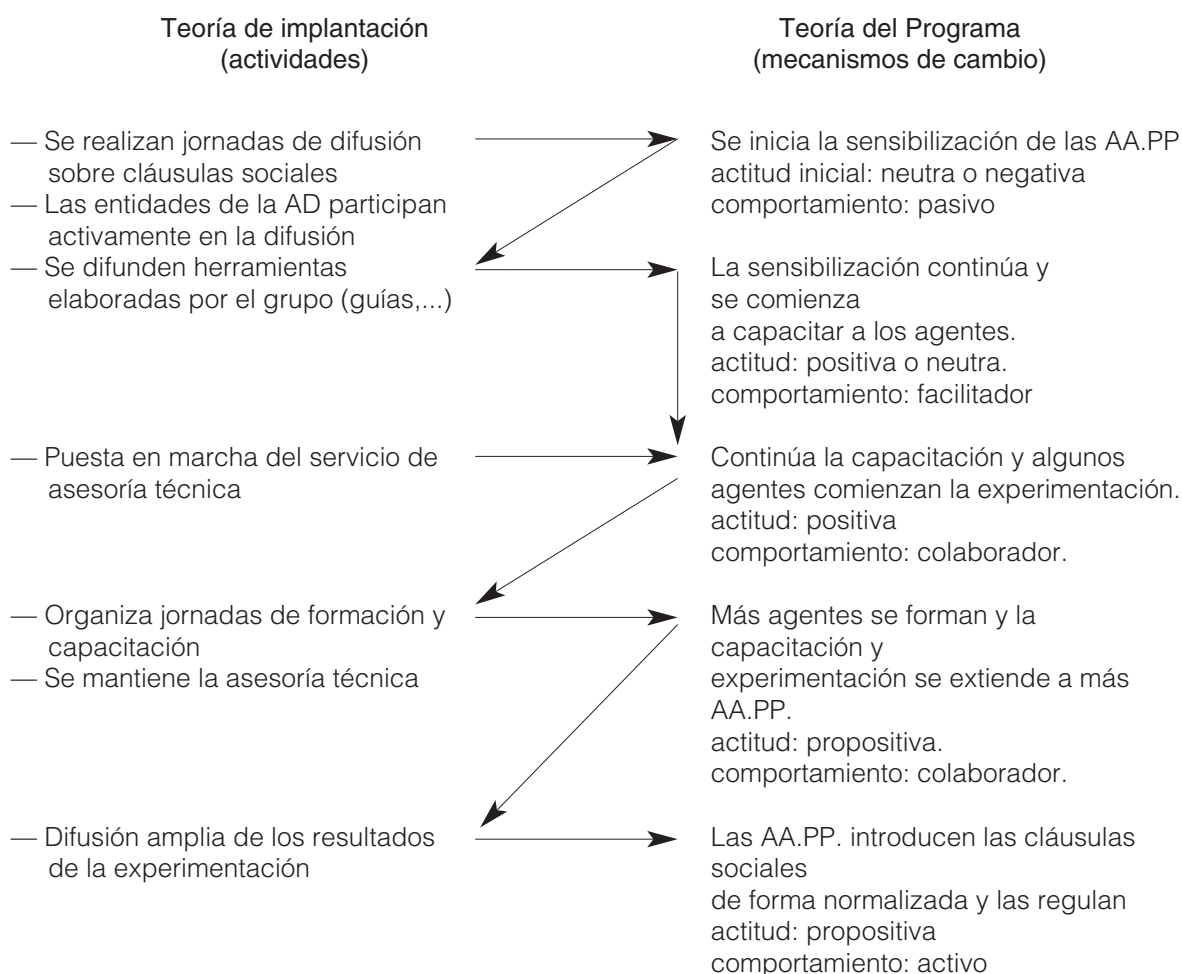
Teoría de implantación
(actividades)

Teoría del Programa
(mecanismos de cambio)

— Se realizan jornadas de difusión sobre cláusulas sociales
— Las entidades de la AD participan activamente en la difusión

Se inicia la sensibilización de las AA.PP
actitud inicial: neutra o negativa
comportamiento: pasivo

— Se difunden herramientas elaboradas por el grupo (guías,...)

La sensibilización continúa y se comienza a capacitar a los agentes.
actitud: positiva o neutra.
comportamiento: facilitador

— Puesta en marcha del servicio de asesoría técnica

Continúa la capacitación y algunos agentes comienzan la experimentación.
actitud: positiva
comportamiento: colaborador.

— Organiza jornadas de formación y capacitación
— Se mantiene la asesoría técnica

Más agentes se forman y la capacitación y experimentación se extiende a más AA.PP.
actitud: propositiva.
comportamiento: colaborador.

— Difusión amplia de los resultados de la experimentación

Las AA.PP. introducen las cláusulas sociales de forma normalizada y las regulan
actitud: propositiva
comportamiento: activo